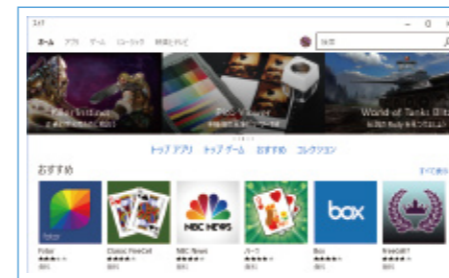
ストア

ホーム アプリ ゲーム ミュージック 映画とテレビ

検索

World of Tanks Blitz

トップ アプリ トップ ゲーム おすすめ コレクション

おすすめ

すべて表示

Fotor

Classic FreeCell

NBC News

フリーセル

Box

NBC NEWS

box